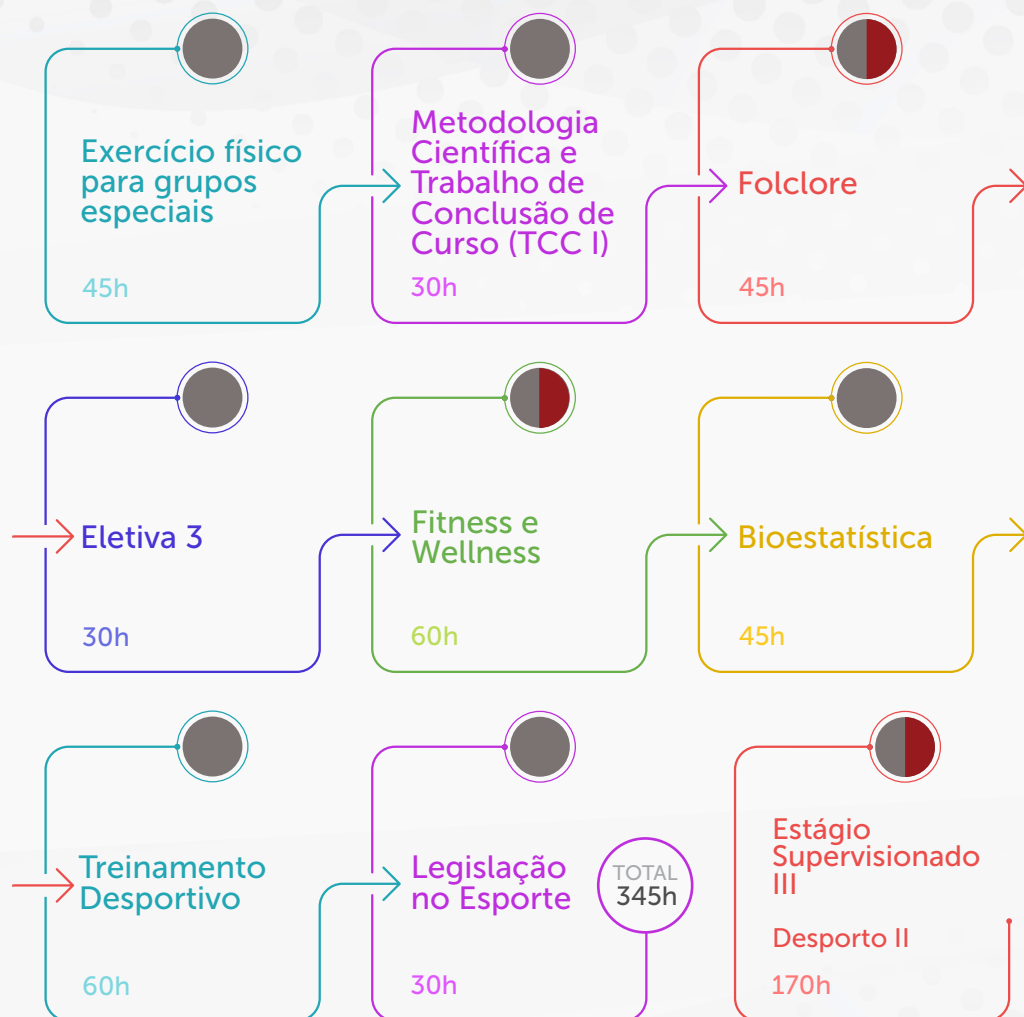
Exercício físico para grupos especiais

45h

Metodologia Científica e Trabalho de Conclusão de Curso (TCC I)

30h

Folclore

45h

Eletiva 3

30h

Fitness e Wellness

60h

Bioestatística

45h

Treinamento Desportivo

60h

Legislação no Esporte

30h

TOTAL 345h

Estágio Supervisionado III

Desporto II

170h